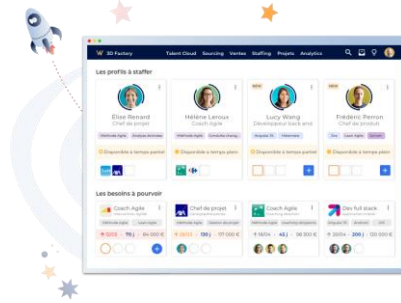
3D Factory
Talent Cloud Sourcing Ventes Staffing Projets Analytics

Les profils à staffer

Elise Renard
Chef de projet
Méthode Agile
Analyse données
Disponible à temps partiel

Hélène Leroux
Coach Agile
Méthode Agile
Disponible à temps plein

NEW
Lucy Wang
Développeur back end
Disponible à temps plein

Frédéric Perron
Chef de produit
Disponible à temps partiel

Les besoins à pourvoir

Coach Agile
Chef de projet
Coach Agile
Dev full stack